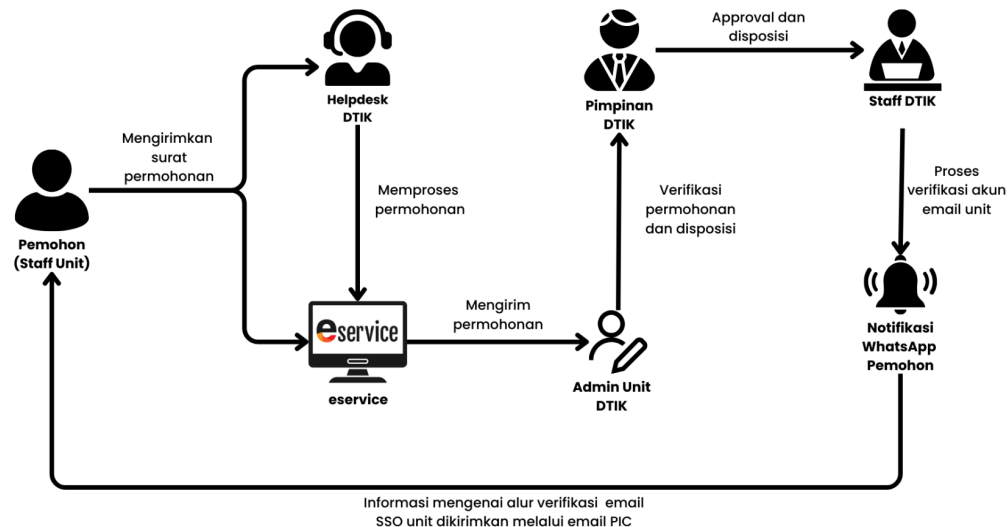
Pemohon (Staff Unit)

Mengirimkan surat permohonan

Helpdesk DTIK

Memproses permohonan

eservice

eservice

Mengirim permohonan

Admin Unit DTIK

Verifikasi permohonan dan disposisi

Pimpinan DTIK

Approval dan disposisi

Staff DTIK

Proses verifikasi akun email unit

Notifikasi WhatsApp Pemohon

Informasi mengenai alur verifikasi email SSO unit dikirimkan melalui email PIC